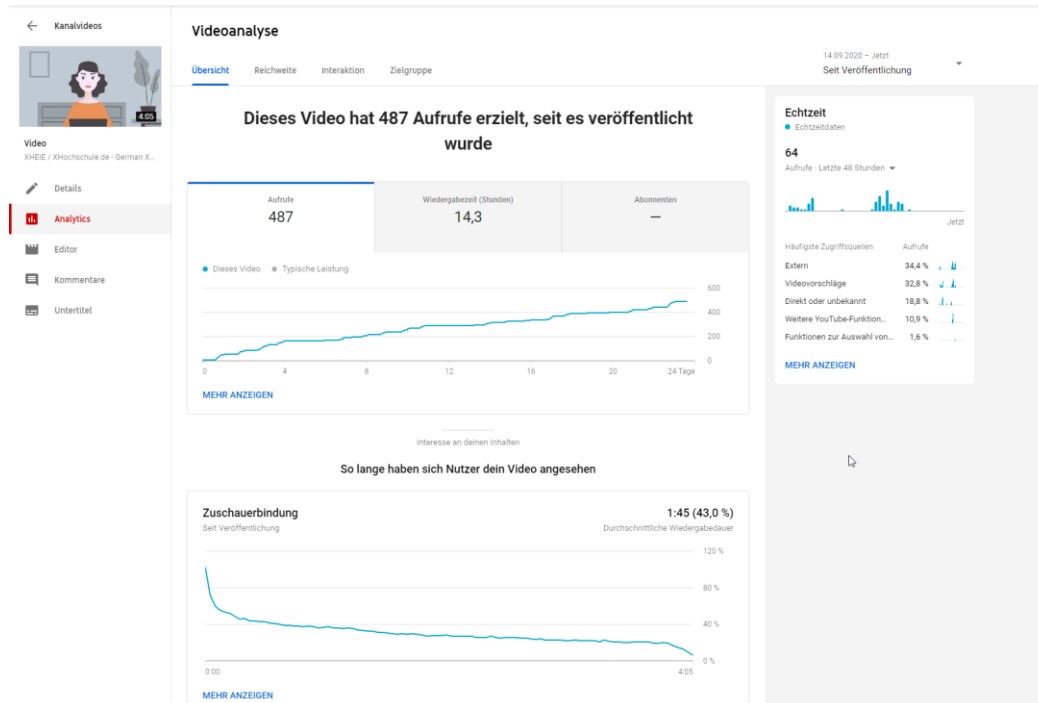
Kanalvideos

4:05

Video
XHEIE / XHochschule.de - German X...

Details
Analytics
Editor
Kommentare
Untertitel

Videoanalyse

Übersicht Reichweite Interaktion Zielgruppe

14.09.2020 – Jetzt
Seit Veröffentlichung

Dieses Video hat 487 Aufrufe erzielt, seit es veröffentlicht wurde

| Aufrufe | Wiedergabezeit (Stunden) | Abonnenten |
|---|---|---|
| 487 | 14,3 | – |

Dieses Video Typische Leistung

600
400
200
0

0 4 8 12 16 20 24 Tage

MEHR ANZEIGEN

Interesse an deinen Inhalten

So lange haben sich Nutzer dein Video angesehen

Zuschauerbindung
Seit Veröffentlichung

1:45 (43,0 %)
Durchschnittliche Wiedergabedauer

120 %
80 %
40 %
0 %

0:00 4:05

MEHR ANZEIGEN

Echtzeit
Echtzeitdaten

64
Aufrufe · Letzte 48 Stunden

Jetzt

| Häufigste Zugriffsquellen | Aufrufe |
|---|---|
| Extern | 34,4 % |
| Videovorschläge | 32,8 % |
| Direkt oder unbekannt | 18,8 % |
| Weitere YouTube-Funktion... | 10,9 % |
| Funktionen zur Auswahl von... | 1,6 % |

MEHR ANZEIGEN